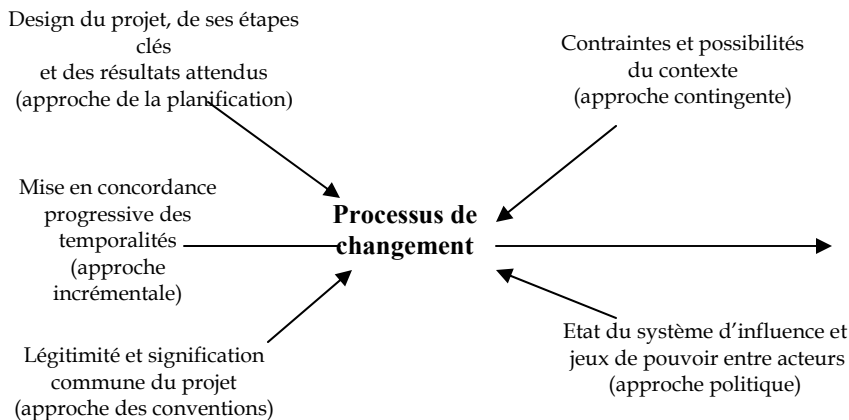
Design du projet, de ses étapes clés et des résultats attendus (approche de la planification)

Contraintes et possibilités du contexte (approche contingente)

Mise en concordance progressive des temporalités (approche incrémentale)

Processus de changement

Légitimité et signification commune du projet (approche des conventions)

Etat du système d'influence et jeux de pouvoir entre acteurs (approche politique)